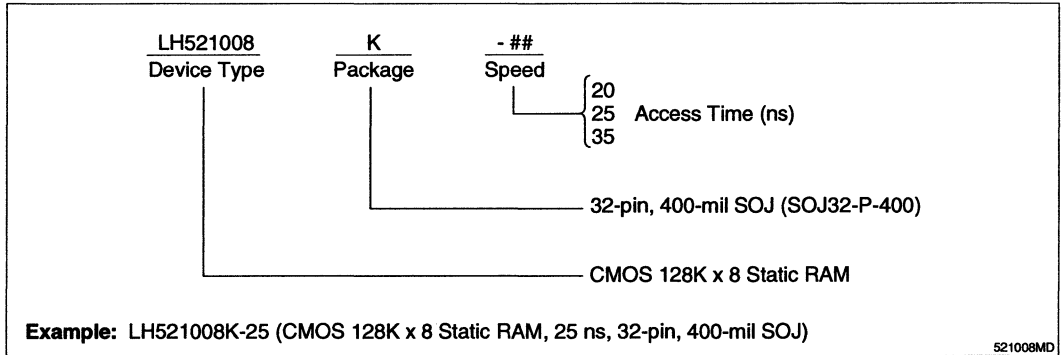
LH521008
Device Type

K
Package

- ##
Speed

20
25 Access Time (ns)
35

32-pin, 400-mil SOJ (SOJ32-P-400)

CMOS 128K x 8 Static RAM

**Example:** LH521008K-25 (CMOS 128K x 8 Static RAM, 25 ns, 32-pin, 400-mil SOJ)

521008MD